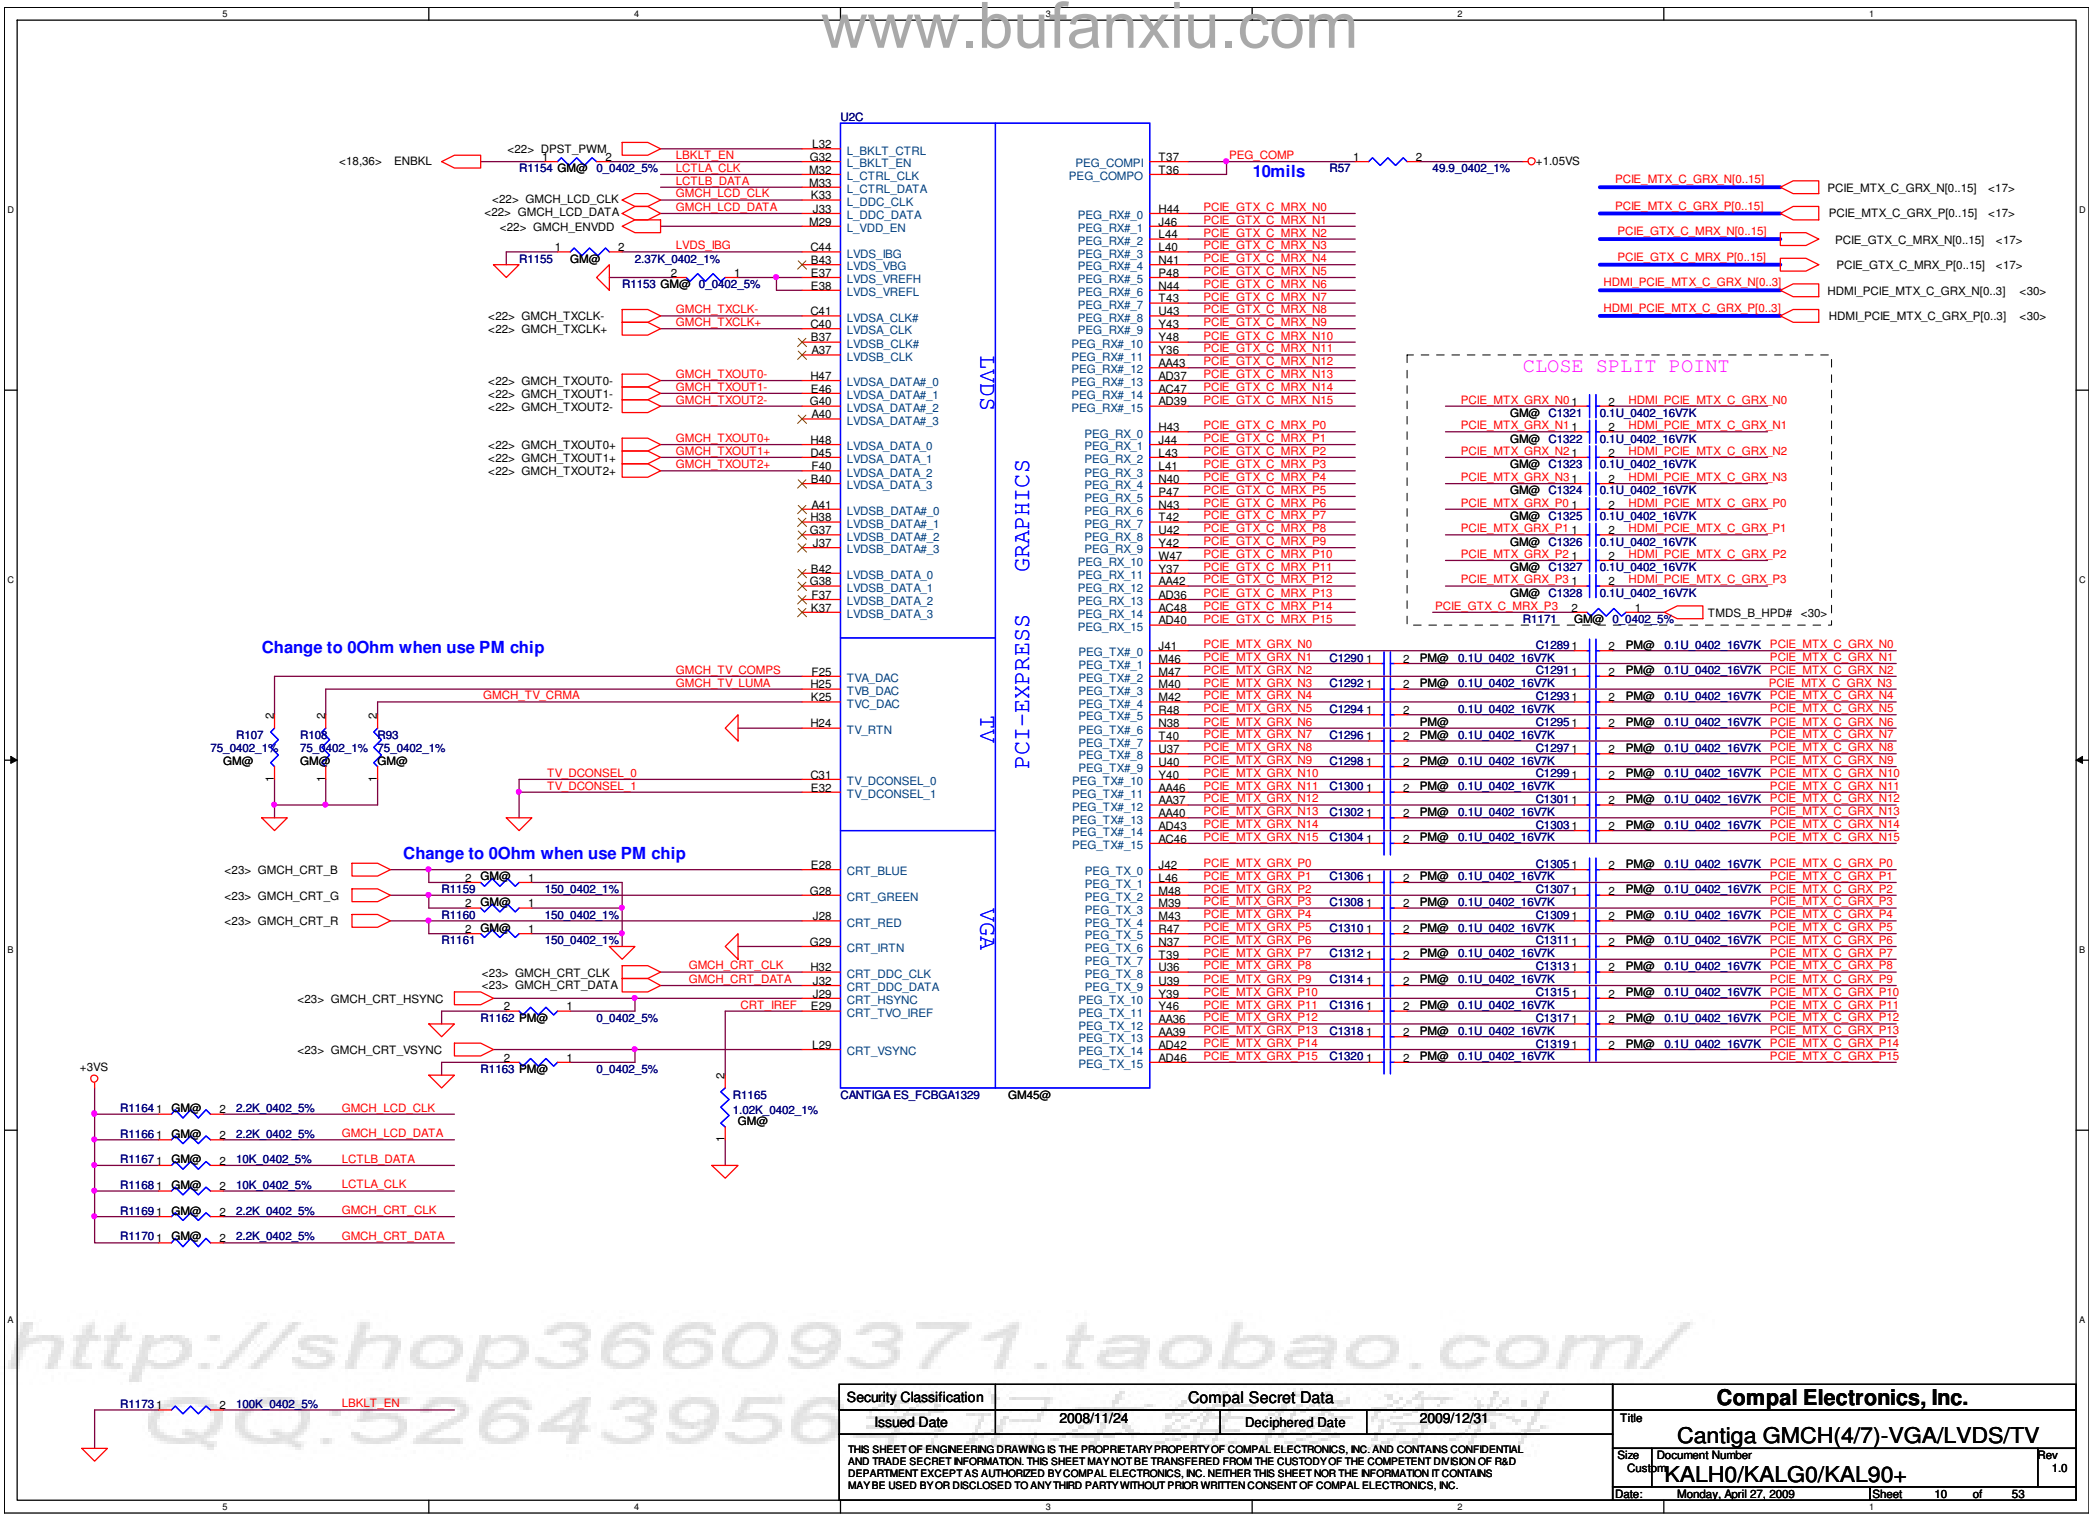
www.bufanxiu.com

U2C

<18,36> ENBKL
<22> DPST_PWM
R1154 GM@ 0_0402_5%
LBKLT_EN
LCTLA_CLK
LCTLB_DATA
GMCH_LCD_CLK
GMCH_LCD_DATA
<22> GMCH_LCD_CLK
<22> GMCH_LCD_DATA
<22> GMCH_ENVDD

L32 L_BKLT_CTRL
G32 L_BKLT_EN
M32 L_CTRL_CLK
M33 L_CTRL_DATA
K33 L_DDC_CLK
J33 L_DDC_DATA
M29 L_VDD_EN

LVDS_IBG
R1155 GM@ 2.37K_0402_1%
R1153 GM@ 0_0402_5%
C44 LVDS_IBG
B43 LVDS_VBG
E37 LVDS_VREFH
E38 LVDS_VREFL

<22> GMCH_TXCLK-
<22> GMCH_TXCLK+
GMCH_TXCLK-
GMCH_TXCLK+
C41 LVDSA_CLK#
C40 LVDSA_CLK
B37 LVDSB_CLK#
A37 LVDSB_CLK

<22> GMCH_TXOUT0-
<22> GMCH_TXOUT1-
<22> GMCH_TXOUT2-
GMCH_TXOUT0-
GMCH_TXOUT1-
GMCH_TXOUT2-
H47 LVDSA_DATA#_0
E46 LVDSA_DATA#_1
G40 LVDSA_DATA#_2
A40 LVDSA_DATA#_3

<22> GMCH_TXOUT0+
<22> GMCH_TXOUT1+
<22> GMCH_TXOUT2+
GMCH_TXOUT0+
GMCH_TXOUT1+
GMCH_TXOUT2+
H48 LVDSA_DATA_0
D45 LVDSA_DATA_1
F40 LVDSA_DATA_2
B40 LVDSA_DATA_3

A41 LVDSB_DATA#_0
H38 LVDSB_DATA#_1
G37 LVDSB_DATA#_2
J37 LVDSB_DATA#_3

B42 LVDSB_DATA_0
G38 LVDSB_DATA_1
F37 LVDSB_DATA_2
K37 LVDSB_DATA_3

LVDS

Change to 0Ohm when use PM chip

GMCH_TV_COMPS
GMCH_TV_LUMA
GMCH_TV_CRMA
F25 TVA_DAC
H25 TVB_DAC
K25 TVC_DAC
H24 TV_RTN
R107 75_0402_1% GM@
R108 75_0402_1% GM@
R93 75_0402_1% GM@
TV_DCONSEL_0
TV_DCONSEL_1
C31 TV_DCONSEL_0
E32 TV_DCONSEL_1

TV

Change to 0Ohm when use PM chip

<23> GMCH_CRT_B
<23> GMCH_CRT_G
<23> GMCH_CRT_R
R1159 GM@ 150_0402_1%
R1160 GM@ 150_0402_1%
R1161 GM@ 150_0402_1%
E28 CRT_BLUE
G28 CRT_GREEN
J28 CRT_RED
G29 CRT_IRTN
<23> GMCH_CRT_CLK
<23> GMCH_CRT_DATA
GMCH_CRT_CLK
GMCH_CRT_DATA
H32 CRT_DDC_CLK
J32 CRT_DDC_DATA
<23> GMCH_CRT_HSYNC
J29 CRT_HSYNC
CRT_IREF
E29 CRT_TVO_IREF
R1162 PM@ 0_0402_5%
<23> GMCH_CRT_VSYNC
L29 CRT_VSYNC
R1163 PM@ 0_0402_5%
R1165 1.02K_0402_1% GM@

VGA

CANTIGA ES_FCBGA1329 GM45@

+3VS
R1164 GM@ 2.2K_0402_5% GMCH_LCD_CLK
R1166 GM@ 2.2K_0402_5% GMCH_LCD_DATA
R1167 GM@ 10K_0402_5% LCTLB_DATA
R1168 GM@ 10K_0402_5% LCTLA_CLK
R1169 GM@ 2.2K_0402_5% GMCH_CRT_CLK
R1170 GM@ 2.2K_0402_5% GMCH_CRT_DATA

R1173 100K_0402_5% LBKLT_EN

GRAPHICS
PCI-EXPRESS

PEG_COMPI T37
PEG_COMPO T36
PEG_COMP
10mils
R57 49.9_0402_1% +1.05VS

PEG_RX#_0 … PEG_RX#_15 (H44 J46 L44 L40 N41 P48 N44 T43 U43 Y43 Y48 AA43 AD37 AC47 AD39)
PCIE_GTX_C_MRX_N0 … PCIE_GTX_C_MRX_N15
PEG_RX_0 … PEG_RX_15 (H43 J44 L43 L41 N40 P47 N43 T42 U42 Y42 W47 Y37 AA42 AD36 AC48 AD40)
PCIE_GTX_C_MRX_P0 … PCIE_GTX_C_MRX_P15
PEG_TX#_0 … PEG_TX#_15 (J41 M46 M47 M40 M42 R48 N38 T40 U37 U40 Y40 AA46 AA37 AA40 AD43 AC46)
PCIE_MTX_GRX_N0 … PCIE_MTX_GRX_N15
C1289 … C1304 PM@ 0.1U_0402_16V7K
PCIE_MTX_C_GRX_N0 … PCIE_MTX_C_GRX_N15
PEG_TX_0 … PEG_TX_15 (J42 L46 M48 M39 M43 R47 N37 T39 U36 U39 Y39 Y46 AA36 AA39 AD42 AD46)
PCIE_MTX_GRX_P0 … PCIE_MTX_GRX_P15
C1305 … C1320 PM@ 0.1U_0402_16V7K
PCIE_MTX_C_GRX_P0 … PCIE_MTX_C_GRX_P15

PCIE_MTX_C_GRX_N[0..15] PCIE_MTX_C_GRX_N[0..15] <17>
PCIE_MTX_C_GRX_P[0..15] PCIE_MTX_C_GRX_P[0..15] <17>
PCIE_GTX_C_MRX_N[0..15] PCIE_GTX_C_MRX_N[0..15] <17>
PCIE_GTX_C_MRX_P[0..15] PCIE_GTX_C_MRX_P[0..15] <17>
HDMI_PCIE_MTX_C_GRX_N[0..3] HDMI_PCIE_MTX_C_GRX_N[0..3] <30>
HDMI_PCIE_MTX_C_GRX_P[0..3] HDMI_PCIE_MTX_C_GRX_P[0..3] <30>

CLOSE SPLIT POINT
PCIE_MTX_GRX_N0 GM@ C1321 0.1U_0402_16V7K HDMI_PCIE_MTX_C_GRX_N0
PCIE_MTX_GRX_N1 GM@ C1322 0.1U_0402_16V7K HDMI_PCIE_MTX_C_GRX_N1
PCIE_MTX_GRX_N2 GM@ C1323 0.1U_0402_16V7K HDMI_PCIE_MTX_C_GRX_N2
PCIE_MTX_GRX_N3 GM@ C1324 0.1U_0402_16V7K HDMI_PCIE_MTX_C_GRX_N3
PCIE_MTX_GRX_P0 GM@ C1325 0.1U_0402_16V7K HDMI_PCIE_MTX_C_GRX_P0
PCIE_MTX_GRX_P1 GM@ C1326 0.1U_0402_16V7K HDMI_PCIE_MTX_C_GRX_P1
PCIE_MTX_GRX_P2 GM@ C1327 0.1U_0402_16V7K HDMI_PCIE_MTX_C_GRX_P2
PCIE_MTX_GRX_P3 GM@ C1328 0.1U_0402_16V7K HDMI_PCIE_MTX_C_GRX_P3
PCIE_GTX_C_MRX_P3 R1171 GM@ 0_0402_5% TMDS_B_HPD# <30>

http://shop36609371.taobao.com/
QQ:526439568

Security Classification | Compal Secret Data
Issued Date 2008/11/24 | Deciphered Date 2009/12/31
THIS SHEET OF ENGINEERING DRAWING IS THE PROPRIETARY PROPERTY OF COMPAL ELECTRONICS, INC. AND CONTAINS CONFIDENTIAL AND TRADE SECRET INFORMATION. THIS SHEET MAY NOT BE TRANSFERED FROM THE CUSTODY OF THE COMPETENT DIVISION OF R&D DEPARTMENT EXCEPT AS AUTHORIZED BY COMPAL ELECTRONICS, INC. NEITHER THIS SHEET NOR THE INFORMATION IT CONTAINS MAY BE USED BY OR DISCLOSED TO ANY THIRD PARTY WITHOUT PRIOR WRITTEN CONSENT OF COMPAL ELECTRONICS, INC.
Compal Electronics, Inc.
Title Cantiga GMCH(4/7)-VGA/LVDS/TV
Size Custom Document Number KALH0/KALG0/KAL90+ Rev 1.0
Date: Monday, April 27, 2009 Sheet 10 of 53